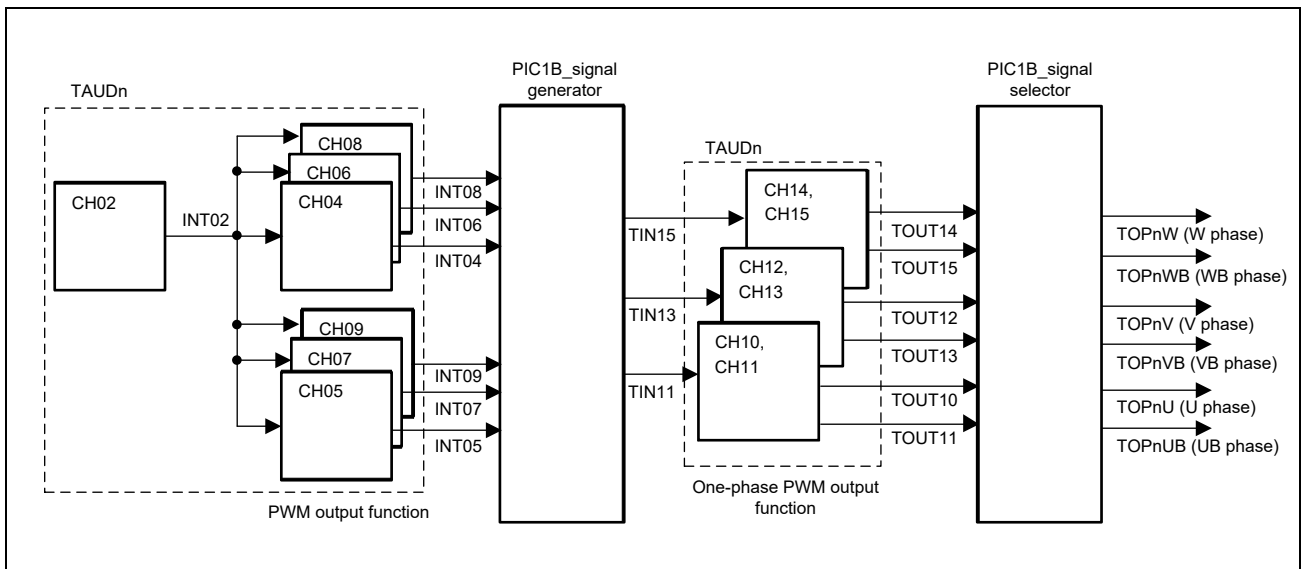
TAUDn

CH02

INT02

CH08

CH06

CH04

CH09

CH07

CH05

PWM output function

INT08

INT06

INT04

INT09

INT07

INT05

PIC1B_signal generator

TIN15

TIN13

TIN11

TAUDn

CH14, CH15

CH12, CH13

CH10, CH11

One-phase PWM output function

TOUT14

TOUT15

TOUT12

TOUT13

TOUT10

TOUT11

PIC1B_signal selector

TOPnW (W phase)

TOPnWB (WB phase)

TOPnV (V phase)

TOPnVB (VB phase)

TOPnU (U phase)

TOPnUB (UB phase)